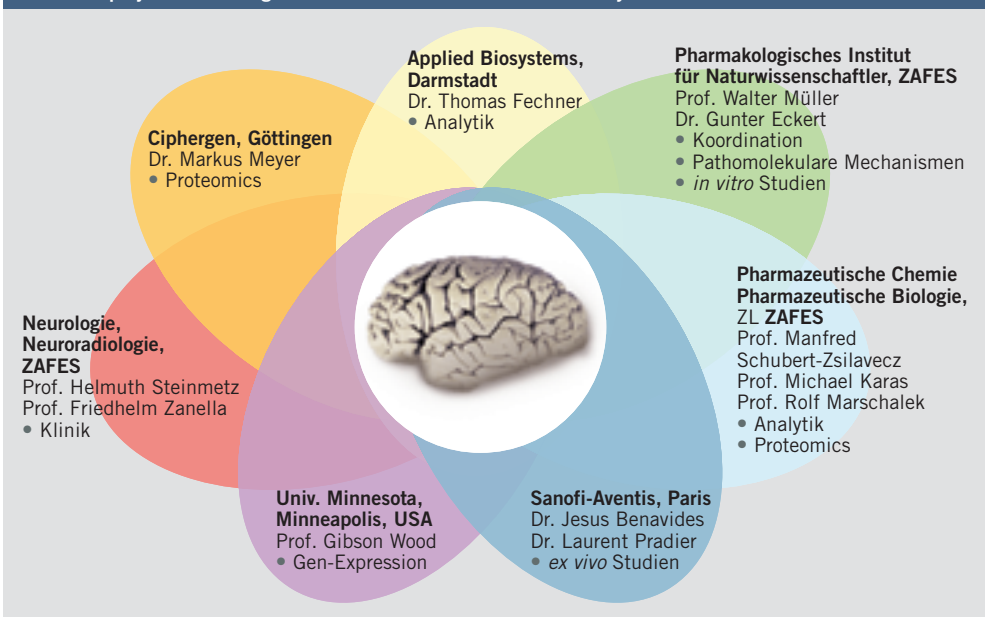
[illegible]

**Applied Biosystems, Darmstadt**
Dr. Thomas Fechner
• Analytik

**Pharmakologisches Institut für Naturwissenschaftler, ZAFES**
Prof. Walter Müller
Dr. Gunter Eckert
• Koordination
• Pathomolekulare Mechanismen
• *in vitro* Studien

**Ciphergen, Göttingen**
Dr. Markus Meyer
• Proteomics

**Pharmazeutische Chemie Pharmazeutische Biologie,** ZL **ZAFES**
Prof. Manfred Schubert-Zsilavecz
Prof. Michael Karas
Prof. Rolf Marschalek
• Analytik
• Proteomics

**Neurologie, Neuroradiologie, ZAFES**
Prof. Helmuth Steinmetz
Prof. Friedhelm Zanella
• Klinik

**Univ. Minnesota, Minneapolis, USA**
Prof. Gibson Wood
• Gen-Expression

**Sanofi-Aventis, Paris**
Dr. Jesus Benavides
Dr. Laurent Pradier
• *ex vivo* Studien